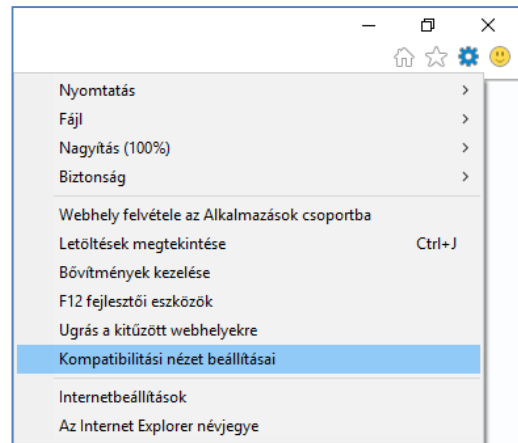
Nyomtatás >
Fájl >
Nagyítás (100%) >
Biztonság >

Webhely felvétele az Alkalmazások csoportba
Letöltések megtekintése Ctrl+J
Bővítmények kezelése
F12 fejlesztői eszközök
Ugrás a kitűzött webhelyekre
Kompatibilitási nézet beállításai

Internetbeállítások
Az Internet Explorer névjegye